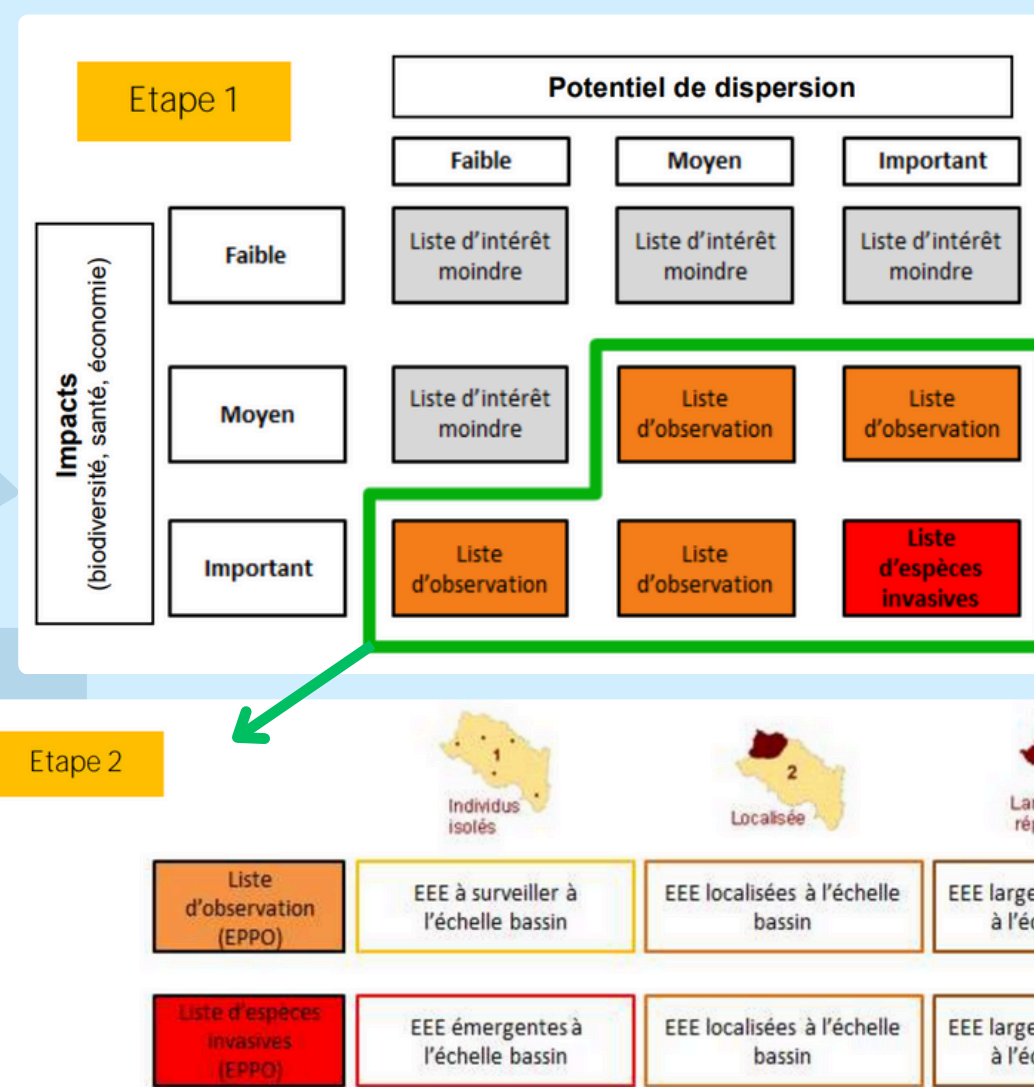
Etape 1

Potentiel de dispersion

| | | Faible | Moyen | Important |
|---|---|---|---|---|
| Impacts (biodiversité, santé, économie) | Faible | Liste d'intérêt moindre | Liste d'intérêt moindre | Liste d'intérêt moindre |
| | Moyen | Liste d'intérêt moindre | Liste d'observation | Liste d'observation |
| | Important | Liste d'observation | Liste d'observation | Liste d'espèces invasives |

Etape 2

1 Individus isolés

2 Localisée

La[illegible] rép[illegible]

| Liste d'observation (EPPO) | EEE à surveiller à l'échelle bassin | EEE localisées à l'échelle bassin | EEE large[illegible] à l'é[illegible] |
|---|---|---|---|
| Liste d'especes invasives (EPPO) | EEE émergentes à l'échelle bassin | EEE localisées à l'échelle bassin | EEE large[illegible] à l'é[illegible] |